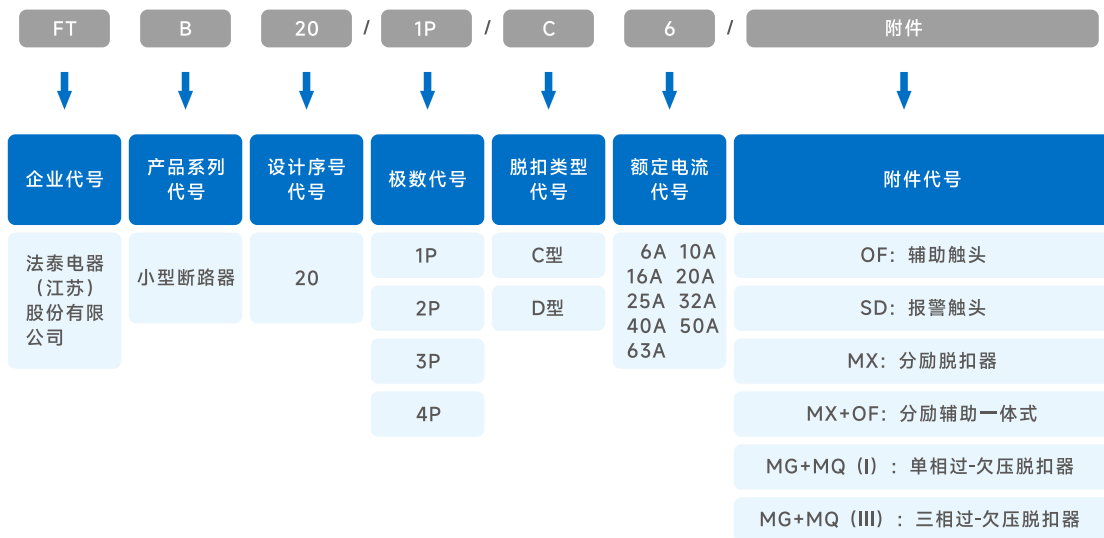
FT B 20 / 1P / C 6 / 附件

| 企业代号 | 产品系列代号 | 设计序号代号 | 极数代号 | 脱扣类型代号 | 额定电流代号 | 附件代号 |
|---|---|---|---|---|---|---|
| 法泰电器（江苏）股份有限公司 | 小型断路器 | 20 | 1P | C型 | 6A 10A 16A 20A 25A 32A 40A 50A 63A | OF：辅助触头 |
| | | | 2P | D型 | | SD：报警触头 |
| | | | 3P | | | MX：分励脱扣器 |
| | | | 4P | | | MX+OF：分励辅助一体式 |
| | | | | | | MG+MQ（I）：单相过-欠压脱扣器 |
| | | | | | | MG+MQ（III）：三相过-欠压脱扣器 |